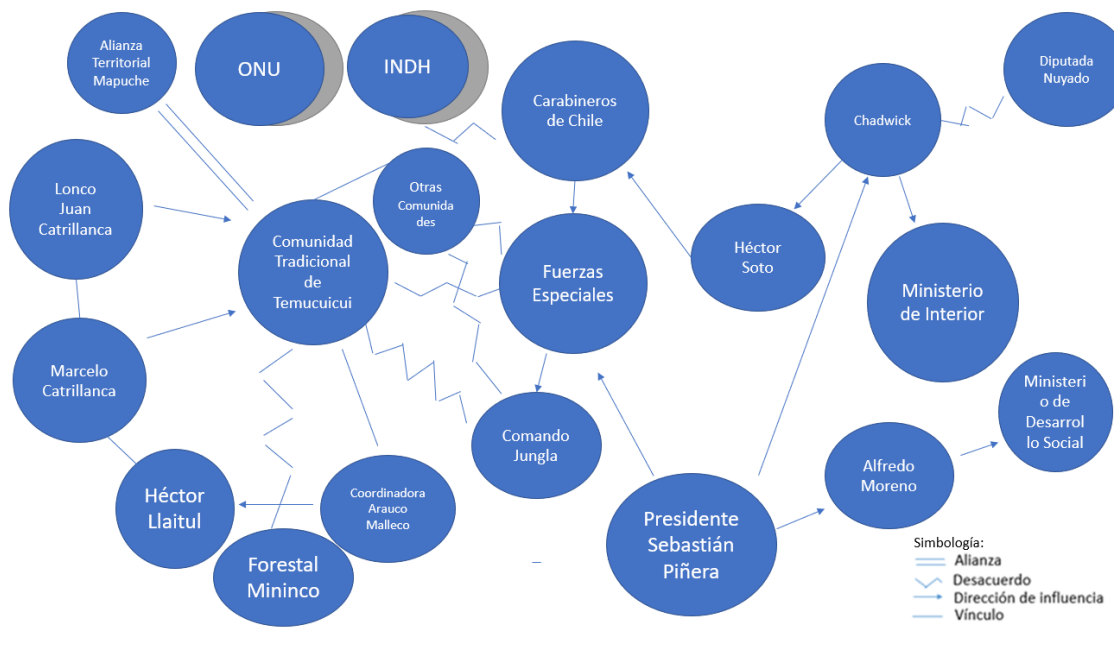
Alianza Territorial Mapuche

ONU

INDH

Carabineros de Chile

Chadwick

Diputada Nuyado

Lonco Juan Catrillanca

Otras Comunida des

Comunidad Tradicional de Temucuicui

Fuerzas Especiales

Héctor Soto

Ministerio de Interior

Marcelo Catrillanca

Comando Jungla

Ministeri o de Desarrol lo Social

Alfredo Moreno

Héctor Llaitul

Coordinadora Arauco Malleco

Presidente Sebastián Piñera

Forestal Mininco

Simbología:
Alianza
Desacuerdo
Dirección de influencia
Vínculo